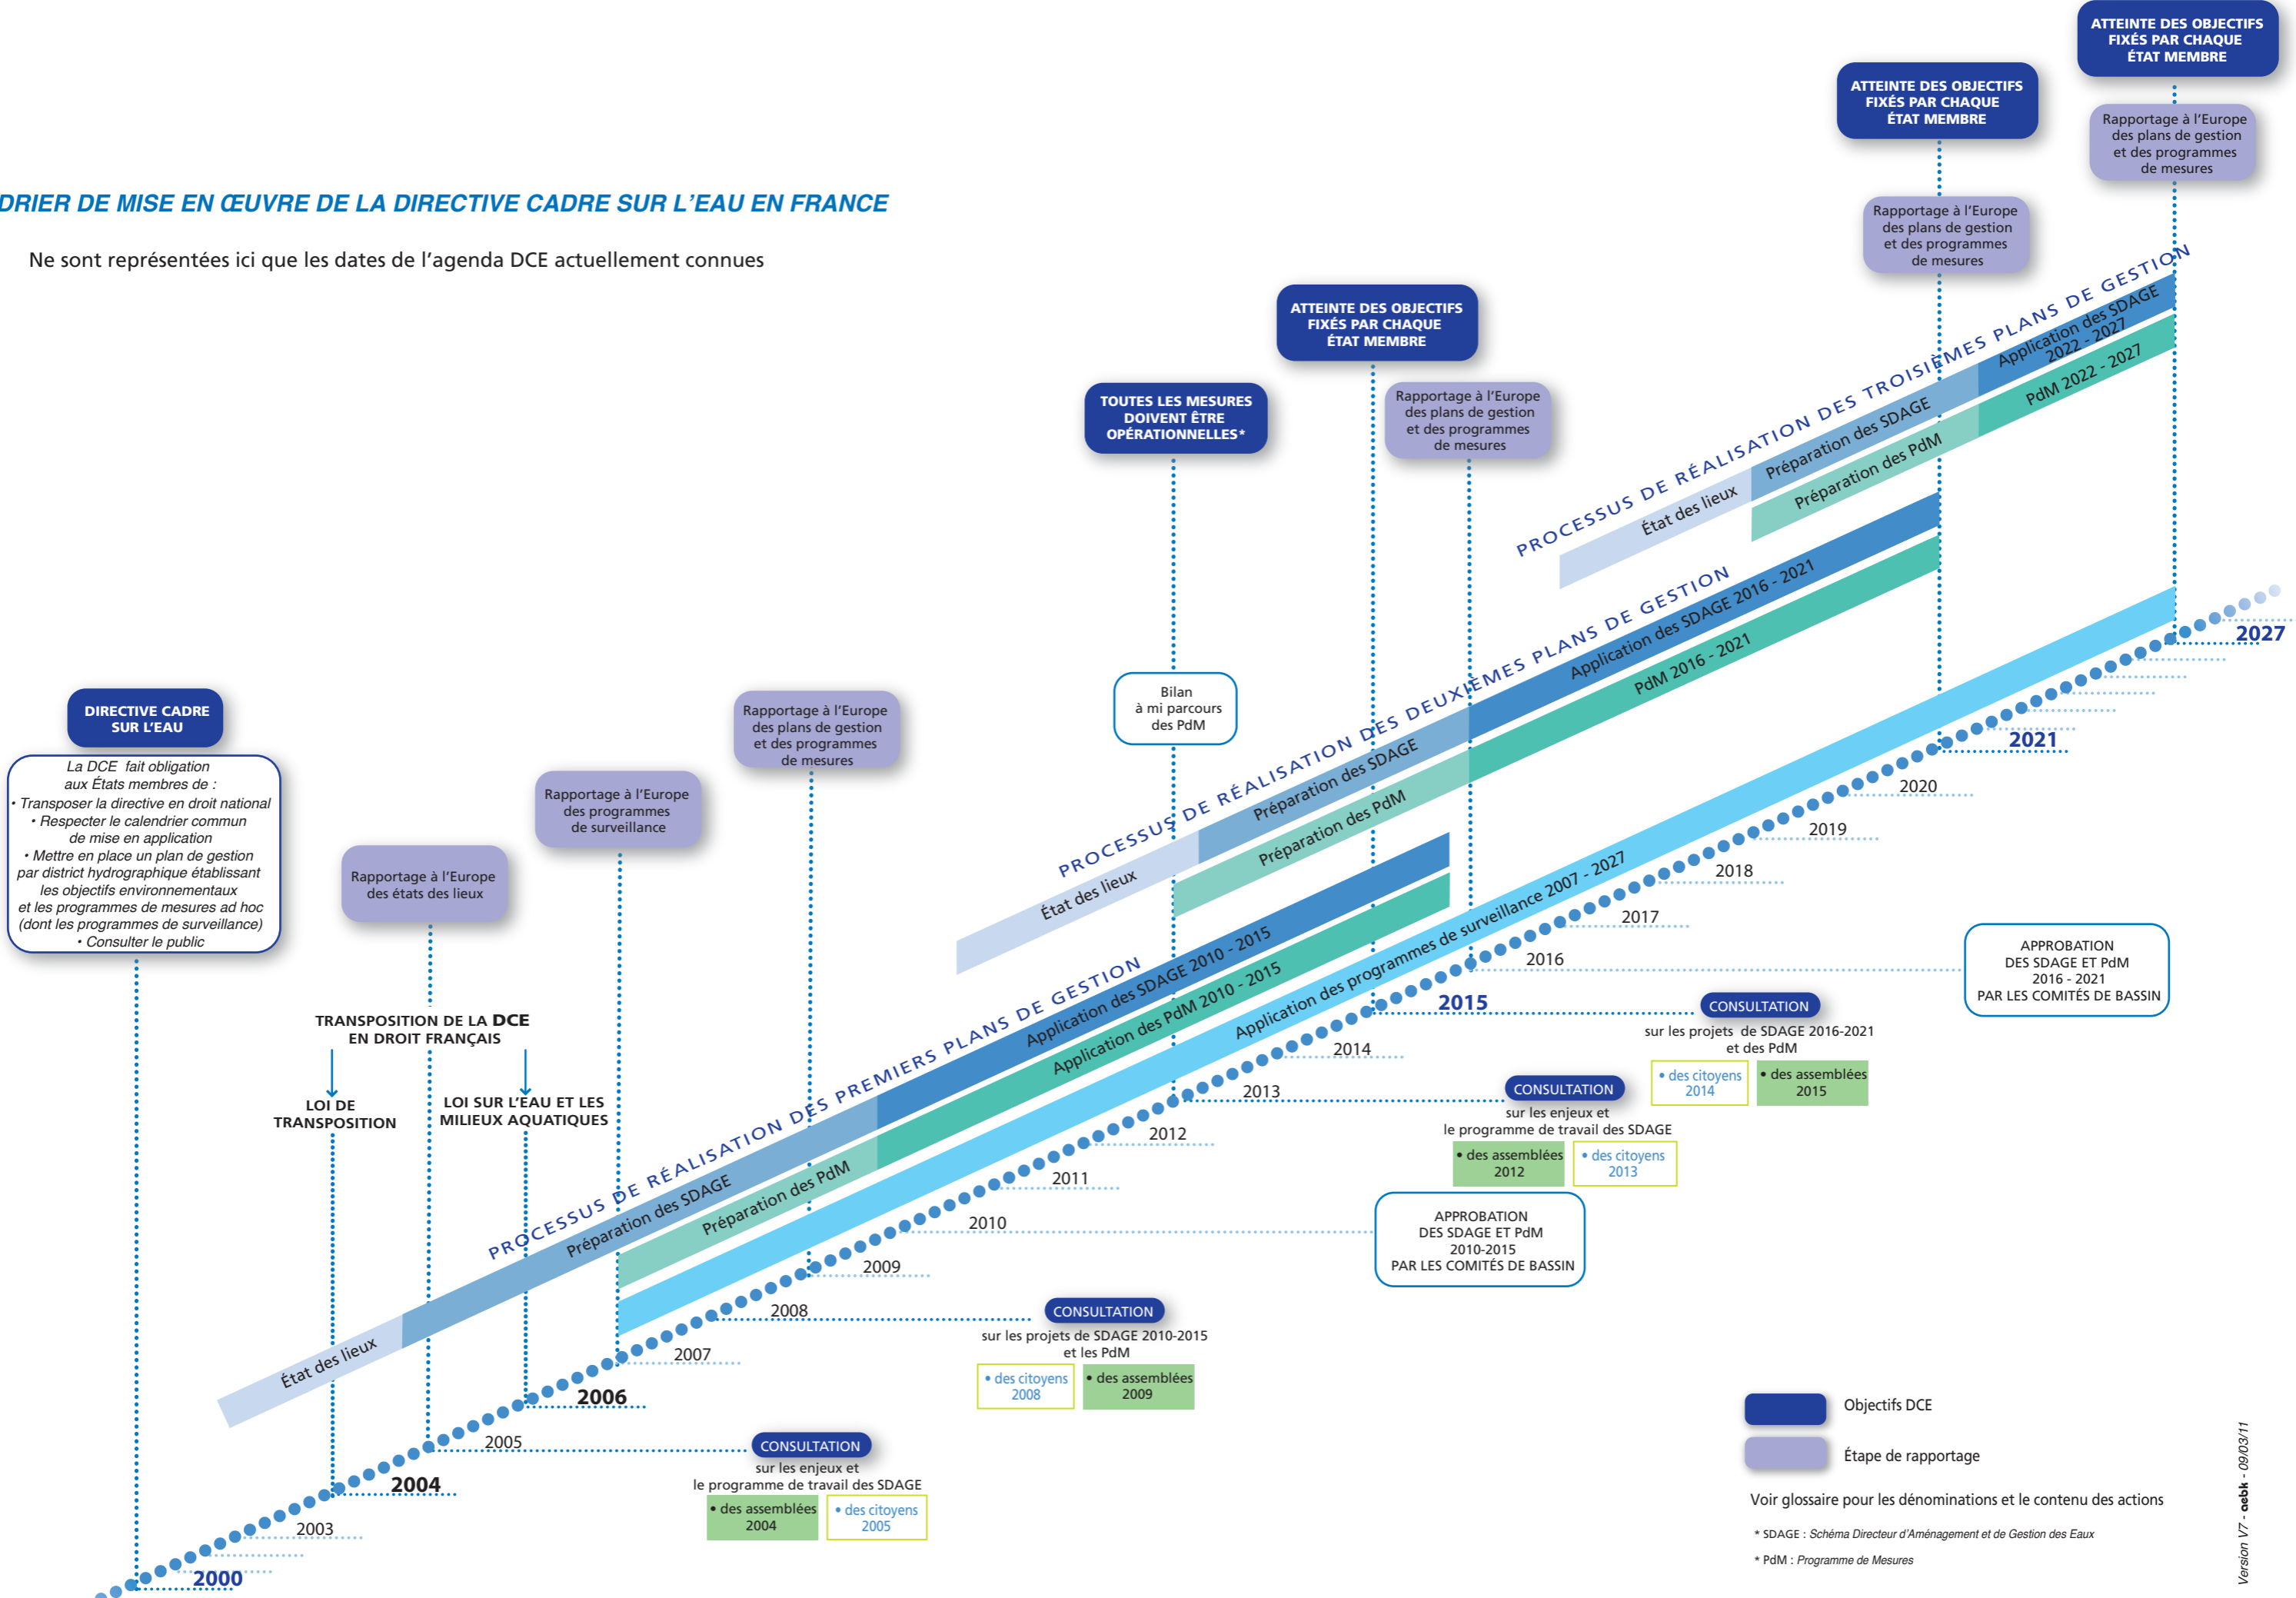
DRIER DE MISE EN ŒUVRE DE LA DIRECTIVE CADRE SUR L'EAU EN FRANCE

Ne sont représentées ici que les dates de l'agenda DCE actuellement connues

ATTEINTE DES OBJECTIFS FIXÉS PAR CHAQUE ÉTAT MEMBRE

Rapportage à l'Europe des plans de gestion et des programmes de mesures

ATTEINTE DES OBJECTIFS FIXÉS PAR CHAQUE ÉTAT MEMBRE

Rapportage à l'Europe des plans de gestion et des programmes de mesures

ATTEINTE DES OBJECTIFS FIXÉS PAR CHAQUE ÉTAT MEMBRE

TOUTES LES MESURES DOIVENT ÊTRE OPÉRATIONNELLES*

Rapportage à l'Europe des plans de gestion et des programmes de mesures

PROCESSUS DE RÉALISATION DES TROISIÈMES PLANS DE GESTION

État des lieux

Préparation des SDAGE

Application des SDAGE 2022 - 2027

Préparation des PdM

PdM 2022 - 2027

PROCESSUS DE RÉALISATION DES DEUXIÈMES PLANS DE GESTION

État des lieux

Préparation des SDAGE

Application des SDAGE 2016 - 2021

Préparation des PdM

PdM 2016 - 2021

Bilan à mi parcours des PdM

Rapportage à l'Europe des plans de gestion et des programmes de mesures

Rapportage à l'Europe des programmes de surveillance

Rapportage à l'Europe des états des lieux

DIRECTIVE CADRE SUR L'EAU

La DCE fait obligation aux États membres de :
• Transposer la directive en droit national
• Respecter le calendrier commun de mise en application
• Mettre en place un plan de gestion par district hydrographique établissant les objectifs environnementaux et les programmes de mesures ad hoc (dont les programmes de surveillance)
• Consulter le public

TRANSPOSITION DE LA DCE EN DROIT FRANÇAIS

LOI DE TRANSPOSITION

LOI SUR L'EAU ET LES MILIEUX AQUATIQUES

PROCESSUS DE RÉALISATION DES PREMIERS PLANS DE GESTION

État des lieux

Préparation des SDAGE

Application des SDAGE 2010 - 2015

Préparation des PdM

Application des PdM 2010 - 2015

Application des programmes de surveillance 2007 - 2027

2027

2021

2020

2019

2018

2017

2016

2015

2014

2013

2012

2011

2010

2009

2008

2007

2006

2005

2004

2003

2000

APPROBATION DES SDAGE ET PdM 2016 - 2021 PAR LES COMITÉS DE BASSIN

CONSULTATION
sur les projets de SDAGE 2016-2021 et des PdM
• des citoyens 2014
• des assemblées 2015

CONSULTATION
sur les enjeux et le programme de travail des SDAGE
• des assemblées 2012
• des citoyens 2013

APPROBATION DES SDAGE ET PdM 2010-2015 PAR LES COMITÉS DE BASSIN

CONSULTATION
sur les projets de SDAGE 2010-2015 et les PdM
• des citoyens 2008
• des assemblées 2009

CONSULTATION
sur les enjeux et le programme de travail des SDAGE
• des assemblées 2004
• des citoyens 2005

Objectifs DCE

Étape de rapportage

Voir glossaire pour les dénominations et le contenu des actions

* SDAGE : Schéma Directeur d'Aménagement et de Gestion des Eaux

* PdM : Programme de Mesures

Version V7 - aebk - 09/03/11